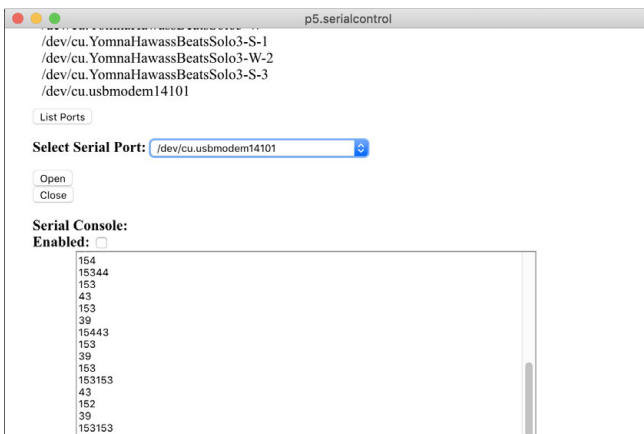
p5.serialcontrol

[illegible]
/dev/cu.YomnaHawassBeatsSolo3-S-1
/dev/cu.YomnaHawassBeatsSolo3-W-2
/dev/cu.YomnaHawassBeatsSolo3-S-3
/dev/cu.usbmodem14101

List Ports

Select Serial Port: /dev/cu.usbmodem14101

Open
Close

Serial Console:
Enabled:

154
15344
153
43
153
39
15443
153
39
153
153153
43
152
39
153153